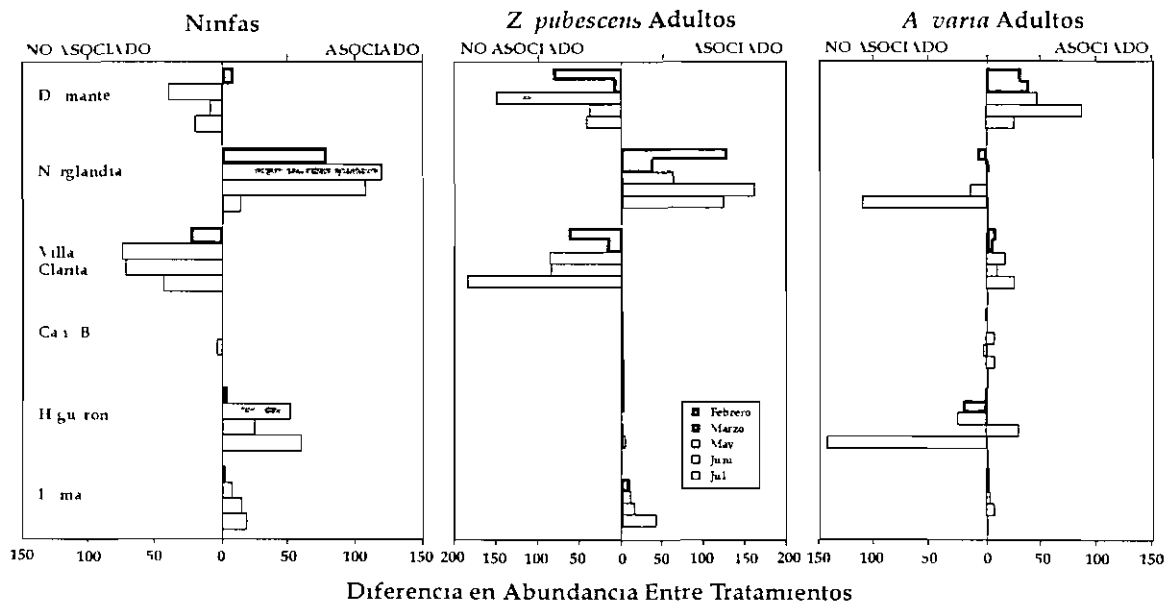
Ninfas

NO ASOCIADO ASOCIADO

D mante

N rglandia

Villa Clarita

Ca B

H gu ron

I ma

150 100 50 0 50 100 150

Z pubescens Adultos

NO ASOCIADO ASOCIADO

200 150 100 50 0 50 100 150 200

Febrero
Marzo
May
Jun
Jul

A varia Adultos

NO ASOCIADO ASOCIADO

150 100 50 0 50 100 150

Diferencia en Abundancia Entre Tratamientos